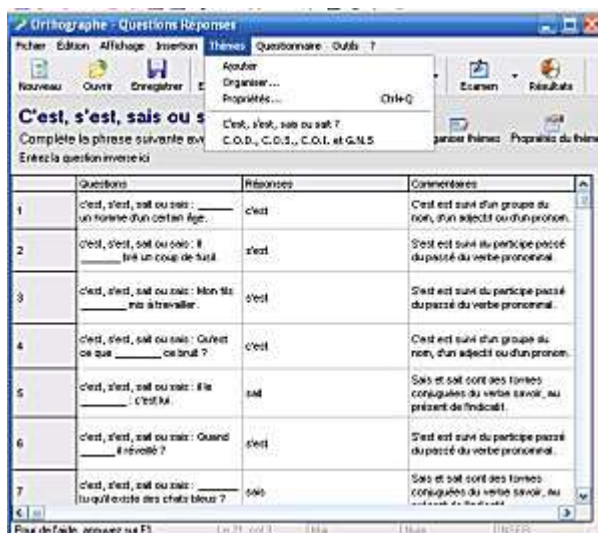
Orthographe - Questions Réponses

Fichier Edition Affichage Insertion Thèmes Questionnaire Outils ?

Nouveau Ouvrir Enregistrer

Ajouter
Organiser...
Propriétés... Ctrl+Q
C'est, s'est, sais ou sait ?
C.O.D., C.O.S., C.O.I. et G.N.S

Examen Résultats

C'est, s'est, sais ou s

Complète la phrase suivante av

Entrez la question inverse ici

ganiser thèmes Propriétés du thème

| | Questions | Réponses | Commentaires |
|---|---|---|---|
| 1 | c'est, s'est, sait ou sais : ______ un homme d'un certain âge. | c'est | C'est est suivi d'un groupe du nom, d'un adjectif ou d'un pronom. |
| 2 | c'est, s'est, sait ou sais : Il ______ tiré un coup de fusil. | s'est | S'est est suivi du participe passé du passé du verbe pronominal. |
| 3 | c'est, s'est, sait ou sais : Mon fils ______ mis à travailler. | s'est | S'est est suivi du participe passé du passé du verbe pronominal. |
| 4 | c'est, s'est, sait ou sais : Qu'est ce que ______ ce bruit ? | c'est | C'est est suivi d'un groupe du nom, d'un adjectif ou d'un pronom. |
| 5 | c'est, s'est, sait ou sais : Il le ______ : c'est lui. | sait | Sais et sait sont des formes conjuguées du verbe savoir, au présent de l'indicatif. |
| 6 | c'est, s'est, sait ou sais : Quand ______ il réveillé ? | s'est | S'est est suivi du participe passé du passé du verbe pronominal. |
| 7 | c'est, s'est, sait ou sais : ______ tu qu'il existe des chats bleus ? | sais | Sais et sait sont des formes conjuguées du verbe savoir, au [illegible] |

Pour de l'aide, appuyez sur F1